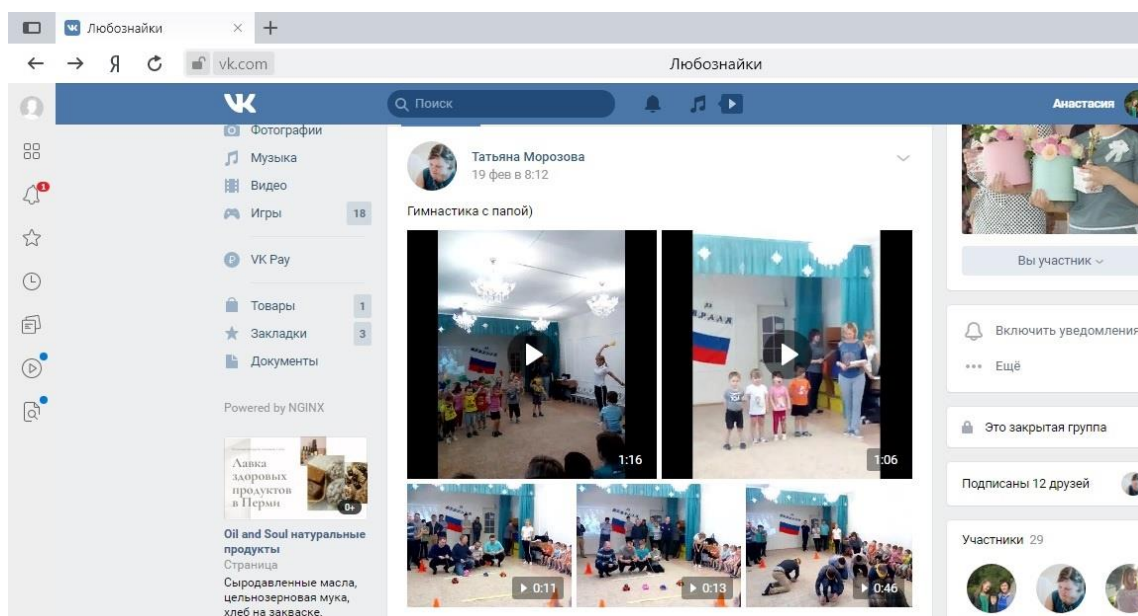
Любознайки × +

Я vk.com Любознайки

Поиск Анастасия

Фотографии
Музыка
Видео
Игры 18

VK Pay

Товары 1
Закладки 3
Документы

Powered by NGINX

Лавка здоровых продуктов в Перми 0+

Oil and Soul натуральные продукты
Страница
Сыродавленные масла, цельнозерновая мука, хлеб на закваске.

Татьяна Морозова
19 фев в 8:12

Гимнастика с папой)

1:16
1:06
0:11
0:13
0:46

Вы участник

Включить уведомления
Ещё

Это закрытая группа

Подписаны 12 друзей

Участники 29